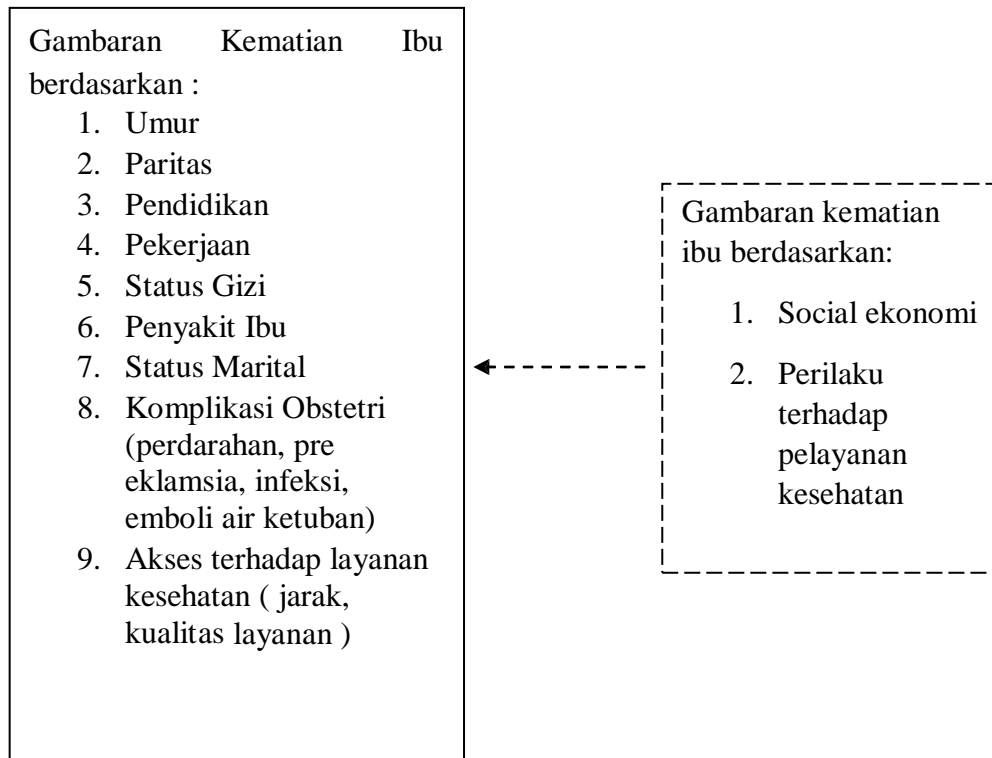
Gambaran Kematian Ibu berdasarkan :
1. Umur
2. Paritas
3. Pendidikan
4. Pekerjaan
5. Status Gizi
6. Penyakit Ibu
7. Status Marital
8. Komplikasi Obstetri (perdarahan, pre eklamsia, infeksi, emboli air ketuban)
9. Akses terhadap layanan kesehatan ( jarak, kualitas layanan )

Gambaran kematian ibu berdasarkan:
1. Social ekonomi
2. Perilaku terhadap pelayanan kesehatan